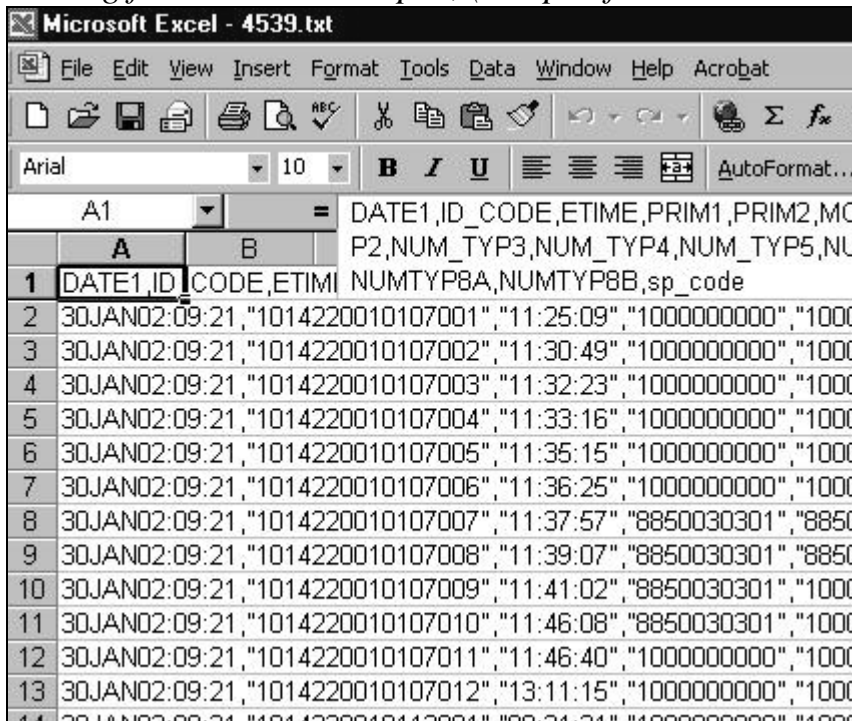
Microsoft Excel - 4539.txt

File Edit View Insert Format Tools Data Window Help Acrobat

Arial 10 B I U AutoFormat...

A1 = DATE1,ID_CODE,ETIME,PRIM1,PRIM2,MC P2,NUM_TYP3,NUM_TYP4,NUM_TYP5,NU NUMTYP8A,NUMTYP8B,sp_code

| | A | B |
|---|---|---|
| 1 | DATE1,ID_CODE,ETIMI | |
| 2 | 30JAN02:09:21,"1014220010107001","11:25:09","1000000000","1000 | |
| 3 | 30JAN02:09:21,"1014220010107002","11:30:49","1000000000","1000 | |
| 4 | 30JAN02:09:21,"1014220010107003","11:32:23","1000000000","1000 | |
| 5 | 30JAN02:09:21,"1014220010107004","11:33:16","1000000000","1000 | |
| 6 | 30JAN02:09:21,"1014220010107005","11:35:15","1000000000","1000 | |
| 7 | 30JAN02:09:21,"1014220010107006","11:36:25","1000000000","1000 | |
| 8 | 30JAN02:09:21,"1014220010107007","11:37:57","8850030301","8850 | |
| 9 | 30JAN02:09:21,"1014220010107008","11:39:07","8850030301","8850 | |
| 10 | 30JAN02:09:21,"1014220010107009","11:41:02","8850030301","1000 | |
| 11 | 30JAN02:09:21,"1014220010107010","11:46:08","8850030301","1000 | |
| 12 | 30JAN02:09:21,"1014220010107011","11:46:40","1000000000","1000 | |
| 13 | 30JAN02:09:21,"1014220010107012","13:11:15","1000000000","1000 | |
| 14 | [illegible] | |